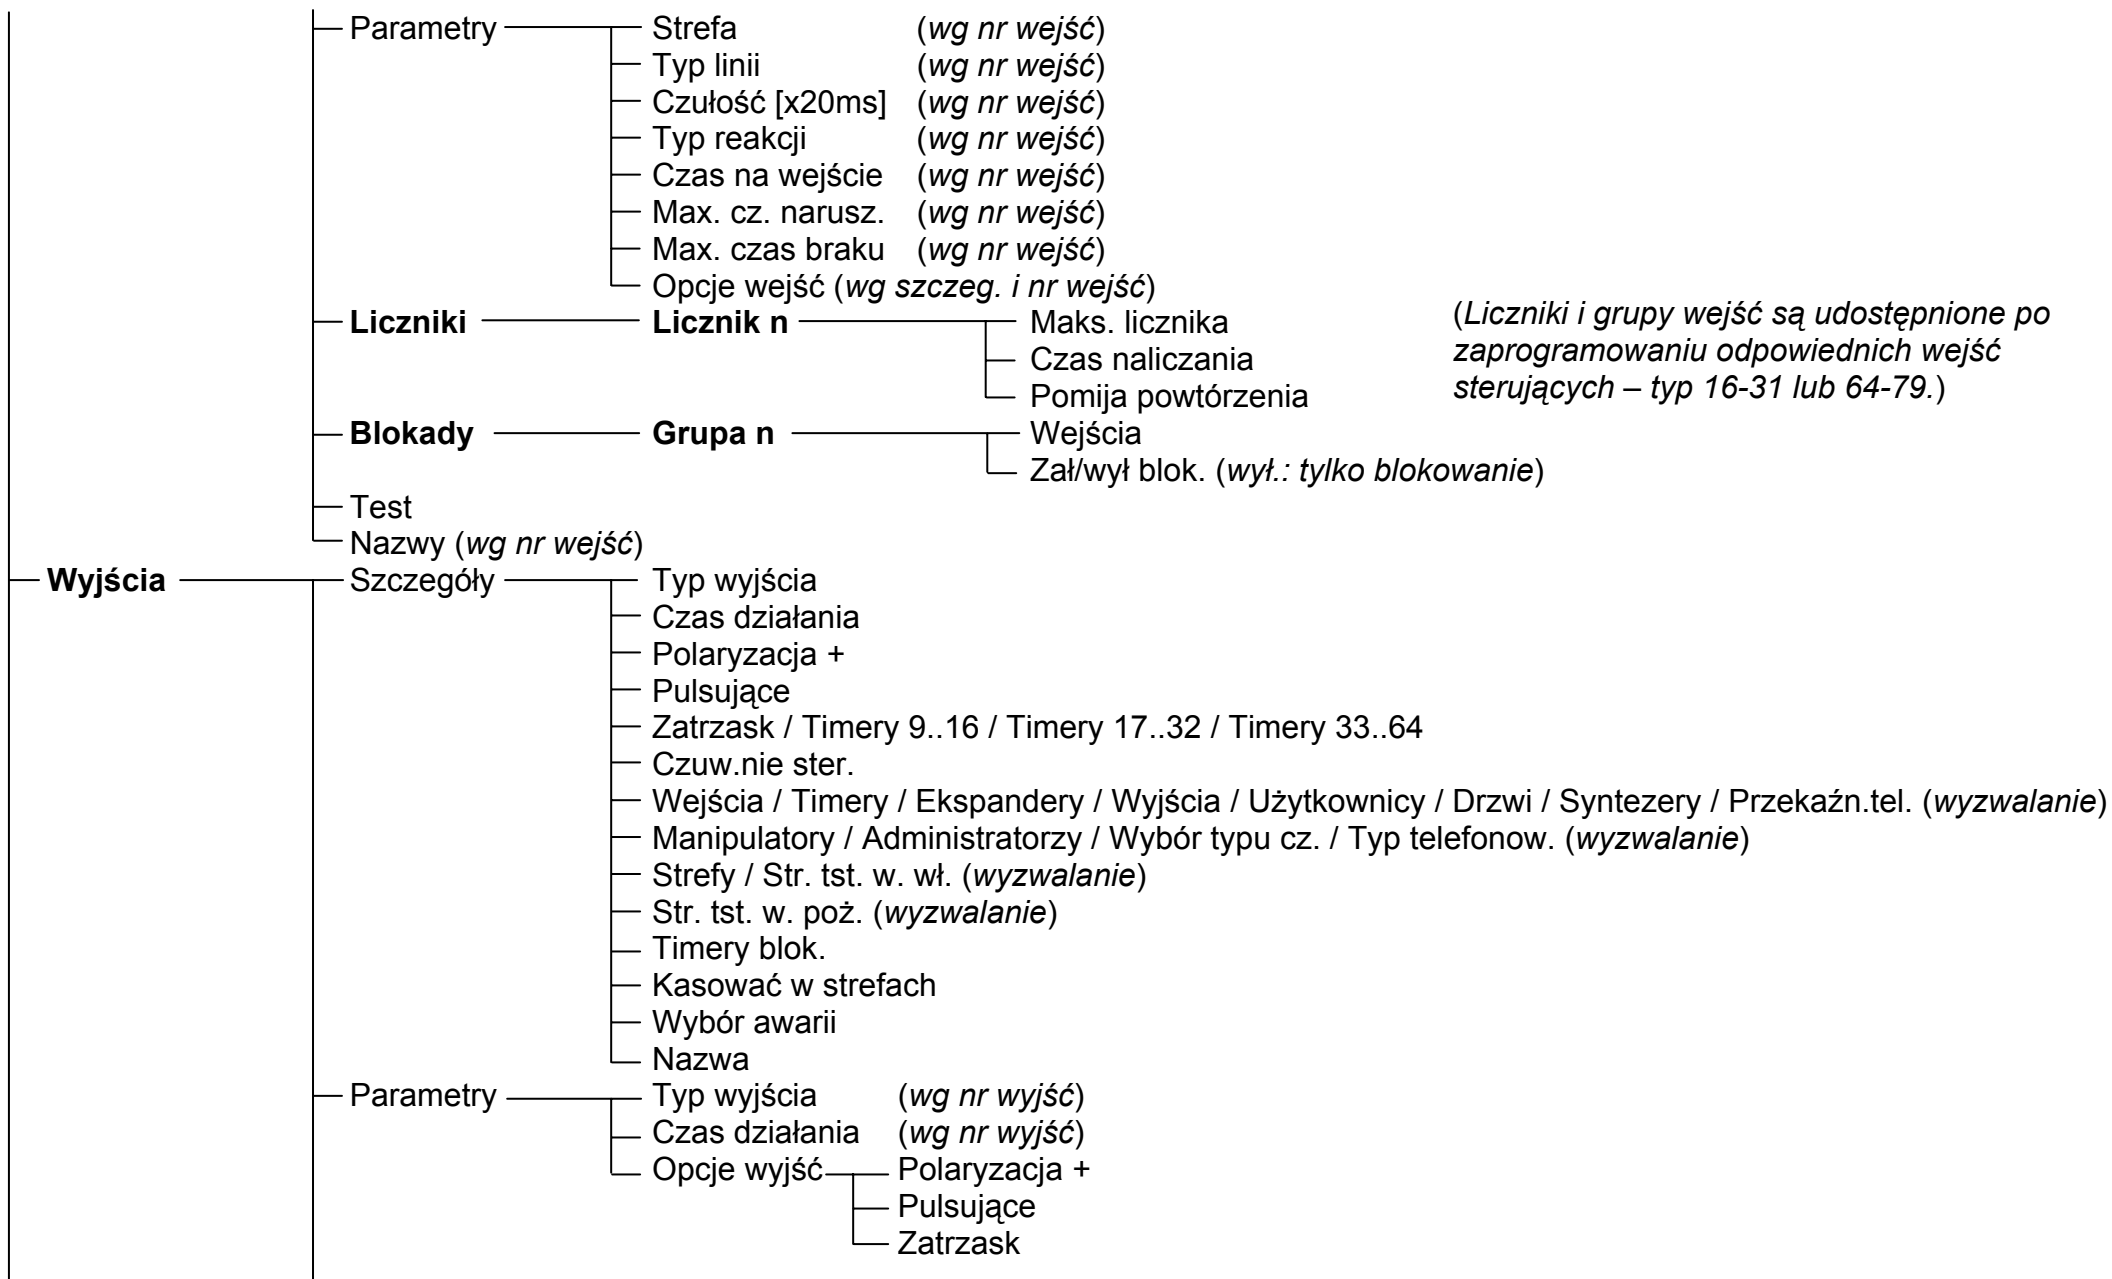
Parametry
Strefa (*wg nr wejść*)
Typ linii (*wg nr wejść*)
Czułość [x20ms] (*wg nr wejść*)
Typ reakcji (*wg nr wejść*)
Czas na wejście (*wg nr wejść*)
Max. cz. narusz. (*wg nr wejść*)
Max. czas braku (*wg nr wejść*)
Opcje wejść (*wg szczeg. i nr wejść*)

**Liczniki** **Licznik n**
Maks. licznika
Czas naliczania
Pomija powtórzenia

(*Liczniki i grupy wejść są udostępnione po zaprogramowaniu odpowiednich wejść sterujących – typ 16-31 lub 64-79.*)

**Blokady** **Grupa n**
Wejścia
Zał/wył blok. (*wył.: tylko blokowanie*)

Test
Nazwy (*wg nr wejść*)

**Wyjścia** Szczegóły
Typ wyjścia
Czas działania
Polaryzacja +
Pulsujące
Zatrzask / Timery 9..16 / Timery 17..32 / Timery 33..64
Czuw.nie ster.
Wejścia / Timery / Ekspandery / Wyjścia / Użytkownicy / Drzwi / Syntezery / Przekaźn.tel. (*wyzwalanie*)
Manipulatory / Administratorzy / Wybór typu cz. / Typ telefonow. (*wyzwalanie*)
Strefy / Str. tst. w. wł. (*wyzwalanie*)
Str. tst. w. poż. (*wyzwalanie*)
Timery blok.
Kasować w strefach
Wybór awarii
Nazwa

Parametry
Typ wyjścia (*wg nr wyjść*)
Czas działania (*wg nr wyjść*)
Opcje wyjść
Polaryzacja +
Pulsujące
Zatrzask